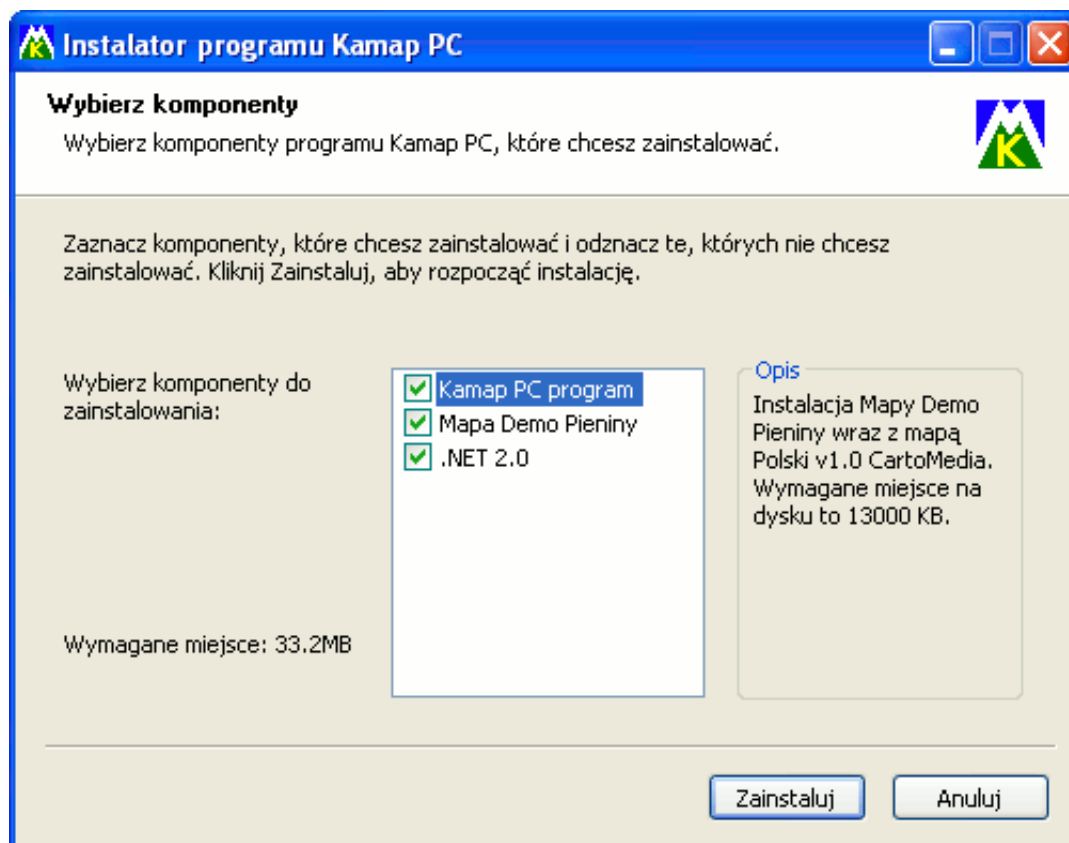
Instalator programu Kamap PC

Wybierz komponenty

Wybierz komponenty programu Kamap PC, które chcesz zainstalować.

Zaznacz komponenty, które chcesz zainstalować i odznacz te, których nie chcesz zainstalować. Kliknij Zainstaluj, aby rozpocząć instalację.

Wybierz komponenty do zainstalowania:

Kamap PC program
Mapa Demo Pieniny
.NET 2.0

Opis

Instalacja Mapy Demo Pieniny wraz z mapą Polski v1.0 CartoMedia. Wymagane miejsce na dysku to 13000 KB.

Wymagane miejsce: 33.2MB

Zainstaluj

Anuluj